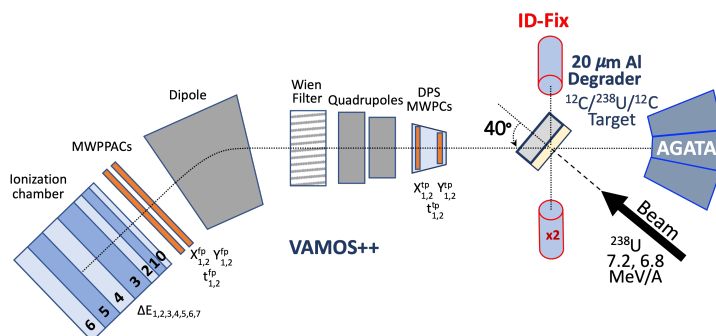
ID-Fix

20 $\mu$m Al Degrader

$^{12}C/^{238}U/^{12}C$ Target

AGATA

40°

x2

Beam

$^{238}U$ 7.2, 6.8 MeV/A

Wien Filter

Quadrupoles

DPS MWPCs

$X^{tp}_{1,2}$ $Y^{tp}_{1,2}$ $t^{tp}_{1,2}$

Dipole

MWPPACs

Ionization chamber

$X^{fp}_{1,2}$ $Y^{fp}_{1,2}$ $t^{fp}_{1,2}$

6 5 4 3 2 1 0

$\Delta E_{1,2,3,4,5,6,7}$

VAMOS++